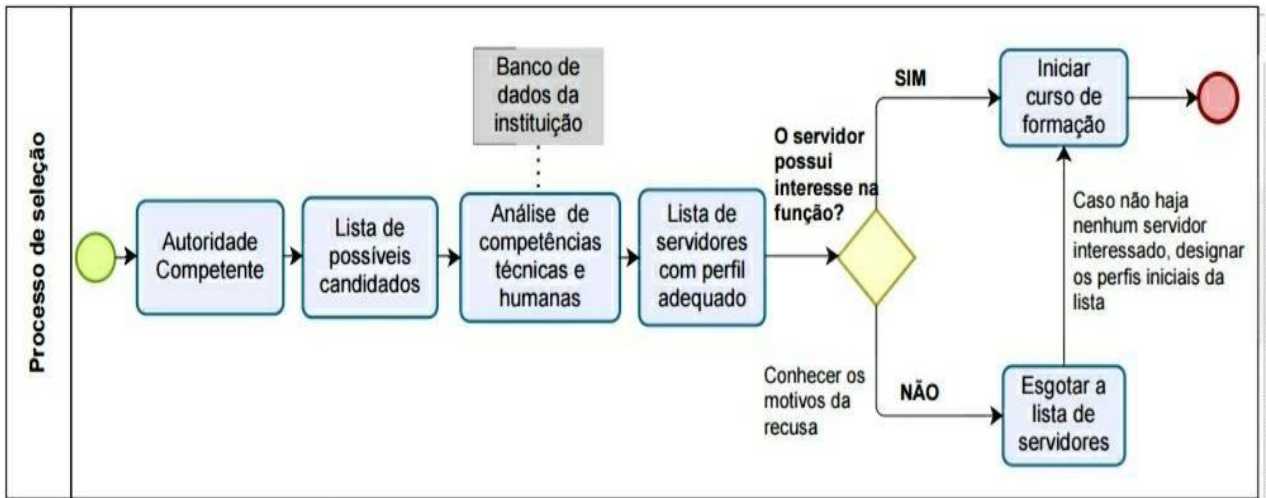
Processo de seleção

Banco de dados da instituição

Autoridade Competente

Lista de possíveis candidados

Análise de competências técnicas e humanas

Lista de servidores com perfil adequado

O servidor possui interesse na função?

SIM

Iniciar curso de formação

Caso não haja nenhum servidor interessado, designar os perfis iniciais da lista

Conhecer os motivos da recusa

NÃO

Esgotar a lista de servidores